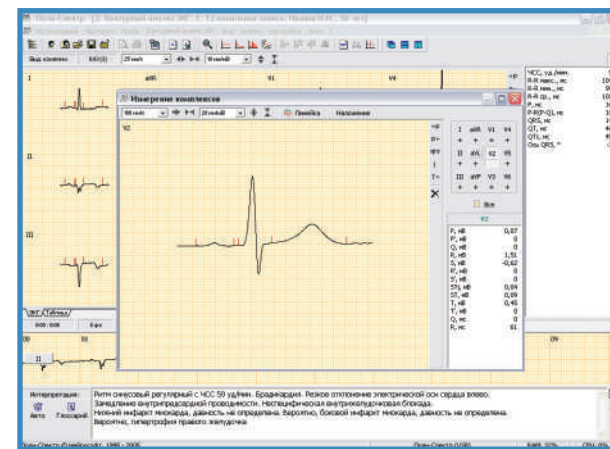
Поли-Спектр - [1 Контурный анализ ЭКГ - 1. 12-канальная запись, Иванов И.И., 50 лет]

Вид комплекса	0,03(3)	25 мм/с	10 мм/мВ

I	aVR	V1	V4

II

III

Измерение комплексов

50 мм/с	20 мм/мВ	Линейка	Наложение

V2

I	aVR	V1	V4
II	aVL	V2	V5
III	aVF	V3	V6

Все

V2

| | |
|---|---|
| P, мВ | 0,07 |
| P', мВ | 0 |
| Q, мВ | 0 |
| R, мВ | 1,51 |
| S, мВ | -0,62 |
| R', мВ | 0 |
| S', мВ | 0 |
| STj, мВ | 0,04 |
| ST, мВ | 0,09 |
| T, мВ | 0,45 |
| T', мВ | 0 |
| Q, мс | 0 |
| R, мс | 61 |

ЧСС, уд./мин.
R-R макс., мс
R-R мин., мс
R-R ср., мс
P, мс
P-R(P-Q), мс
QRS, мс
QT, мс
QTc, мс
Ось QRS, °

ЭКГ	Таблица

II

Интерпретация:
Авто	Глоссарий

Ритм синусовый регулярный с ЧСС 59 уд/мин. Брадикардия. Резкое отклонение электрической оси сердца влево.
Замедление внутрипредсердной проводимости. Неспецифическая внутрижелудочковая блокада.
Нижний инфаркт миокарда, давность не определена. Вероятно, боковой инфаркт миокарда, давность не определена.
Вероятно, гипертрофия правого желудочка.

Поли-Спектр ©Нейрософт, 1995 - 2005	Поли-Спектр (USB)	CPU: 0%